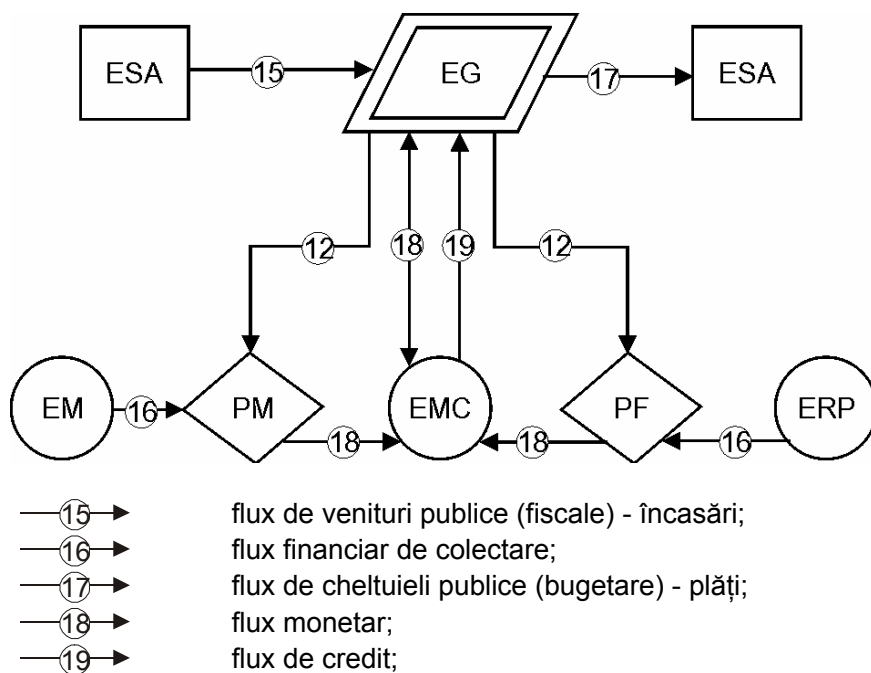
ESA
15
EG
17
ESA
12
18
19
12
EM
16
PM
18
EMC
18
PF
16
ERP

15 flux de venituri publice (fiscale) - încasări;
16 flux financiar de colectare;
17 flux de cheltuieli publice (bugetare) - plăți;
18 flux monetar;
19 flux de credit;